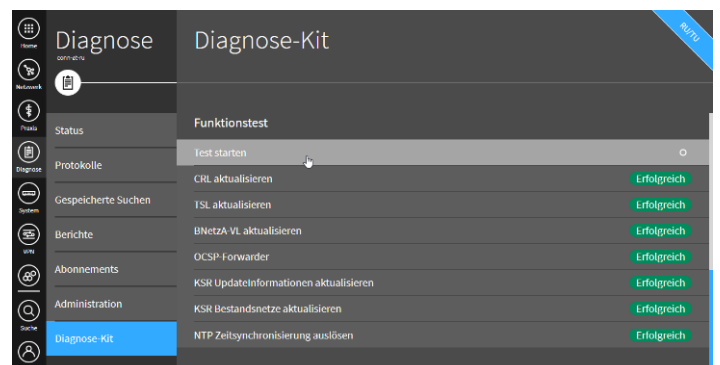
Home
Netzwerk
Praxis
Diagnose
System
VPN
Suche

Diagnose
conn-ct-ru

Status
Protokolle
Gespeicherte Suchen
Berichte
Abonnements
Administration
Diagnose-Kit

Diagnose-Kit

RUTU

Funktionstest

| | |
|---|---|
| Test starten | |
| CRL aktualisieren | Erfolgreich |
| TSL aktualisieren | Erfolgreich |
| BNetzA-VL aktualisieren | Erfolgreich |
| OCSP-Forwarder | Erfolgreich |
| KSR UpdateInformationen aktualisieren | Erfolgreich |
| KSR Bestandsnetze aktualisieren | Erfolgreich |
| NTP Zeitsynchronisierung auslösen | Erfolgreich |